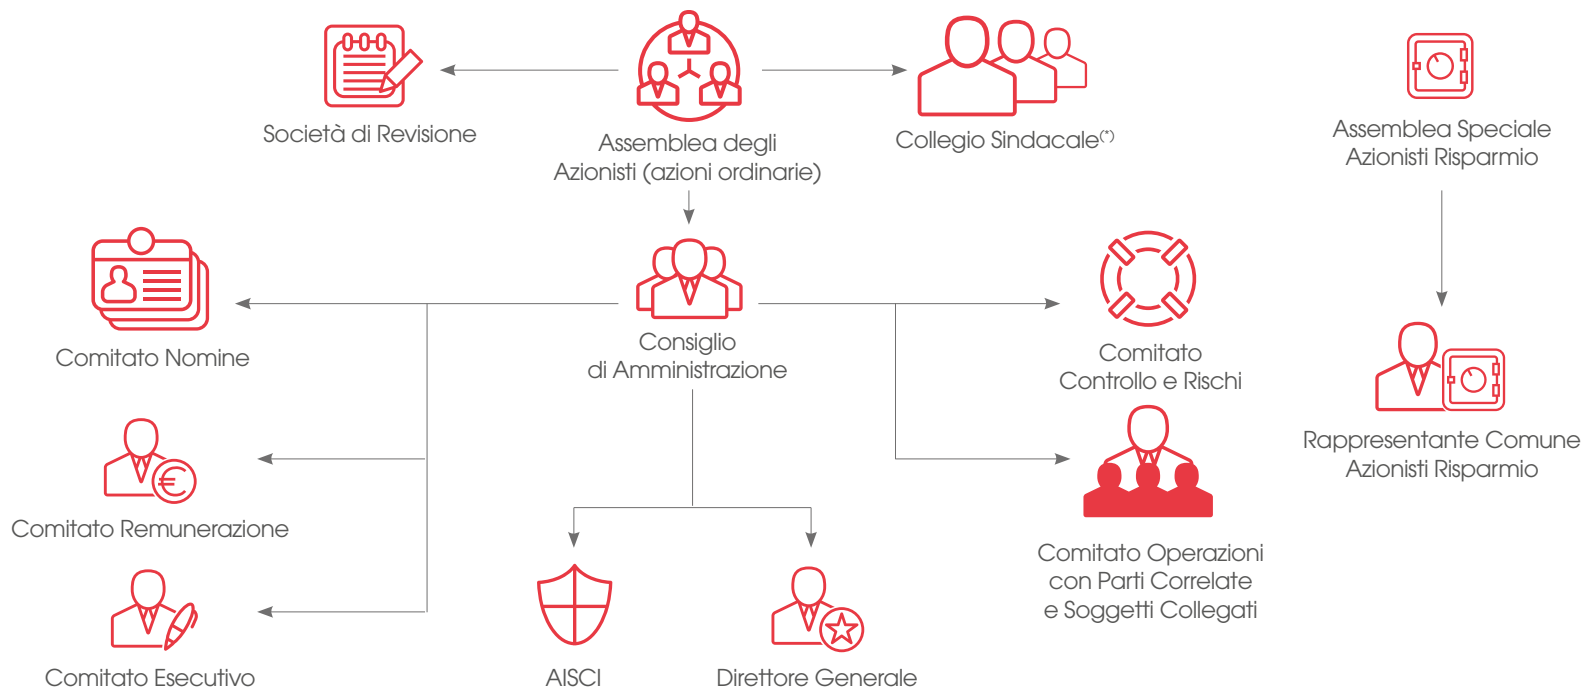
Società di Revisione

Assemblea degli Azionisti (azioni ordinarie)

Collegio Sindacale(*)

Assemblea Speciale Azionisti Risparmio

Comitato Nomine

Consiglio di Amministrazione

Comitato Controllo e Rischi

Rappresentante Comune Azionisti Risparmio

Comitato Remunerazione

Comitato Operazioni con Parti Correlate e Soggetti Collegati

Comitato Esecutivo

AISCI

Direttore Generale